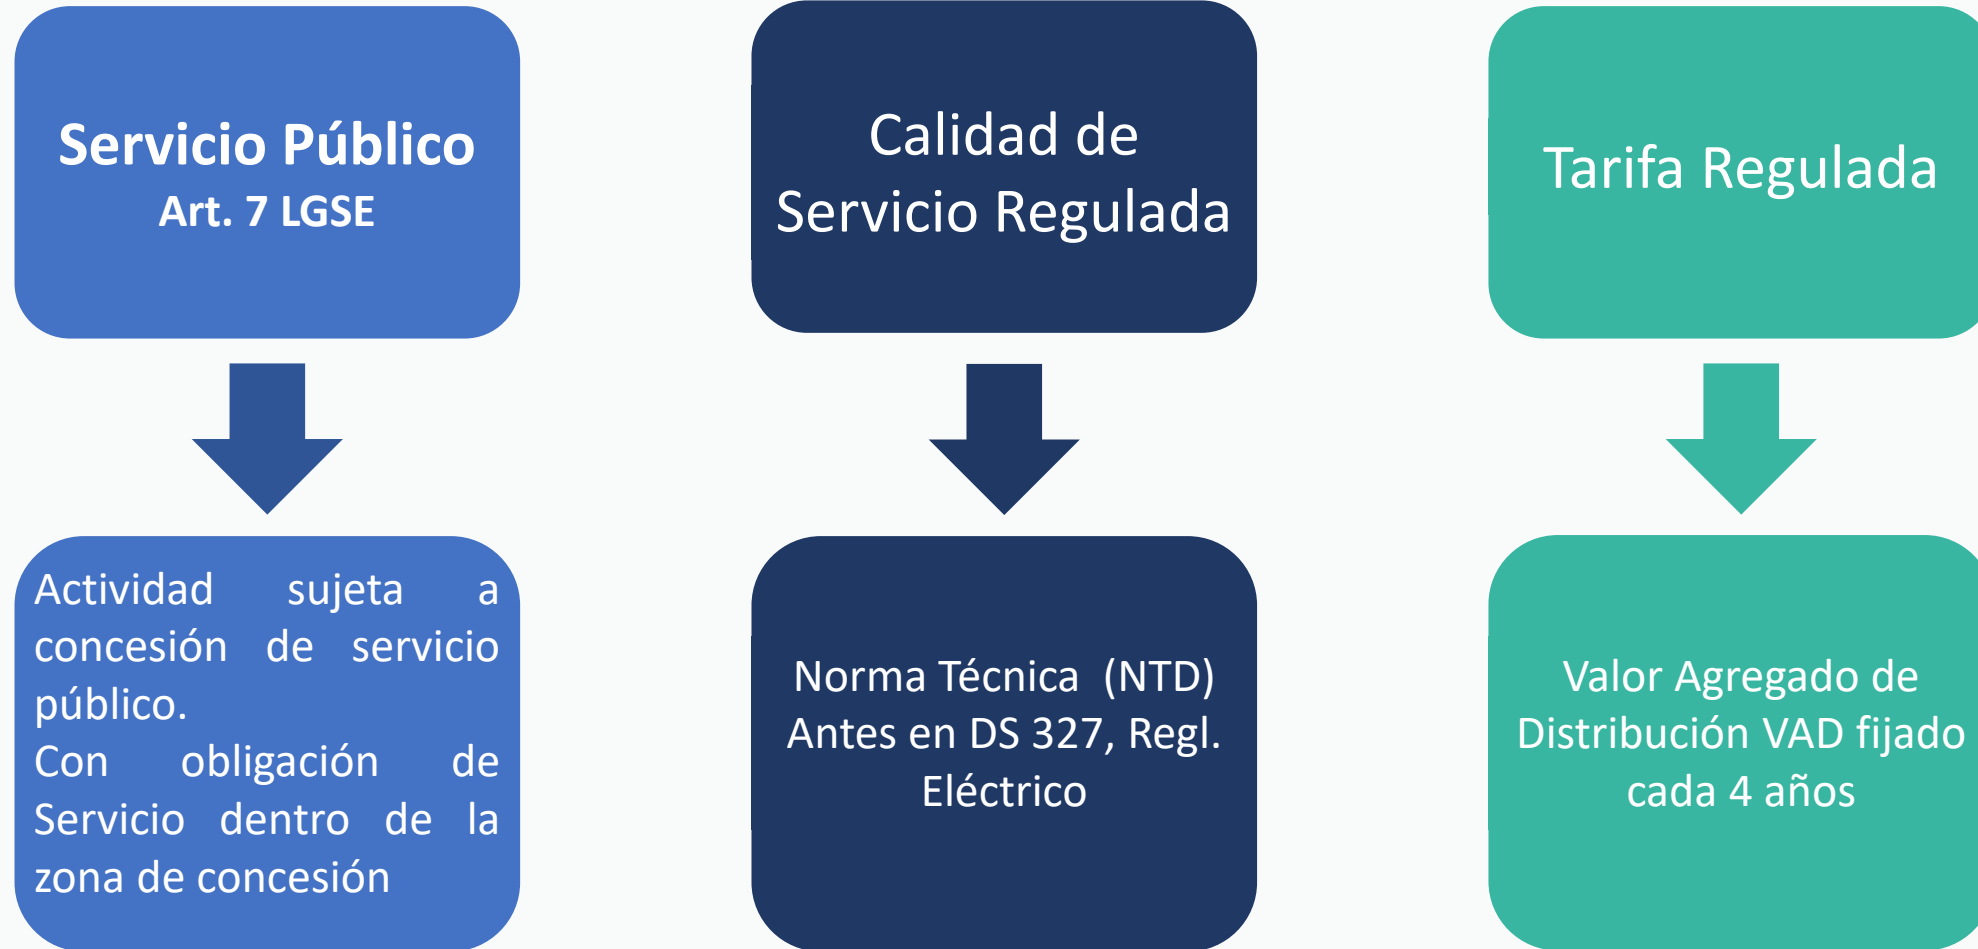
Servicio Público
Art. 7 LGSE

Actividad sujeta a concesión de servicio público.
Con obligación de Servicio dentro de la zona de concesión

Calidad de Servicio Regulada

Norma Técnica (NTD) Antes en DS 327, Regl. Eléctrico

Tarifa Regulada

Valor Agregado de Distribución VAD fijado cada 4 años